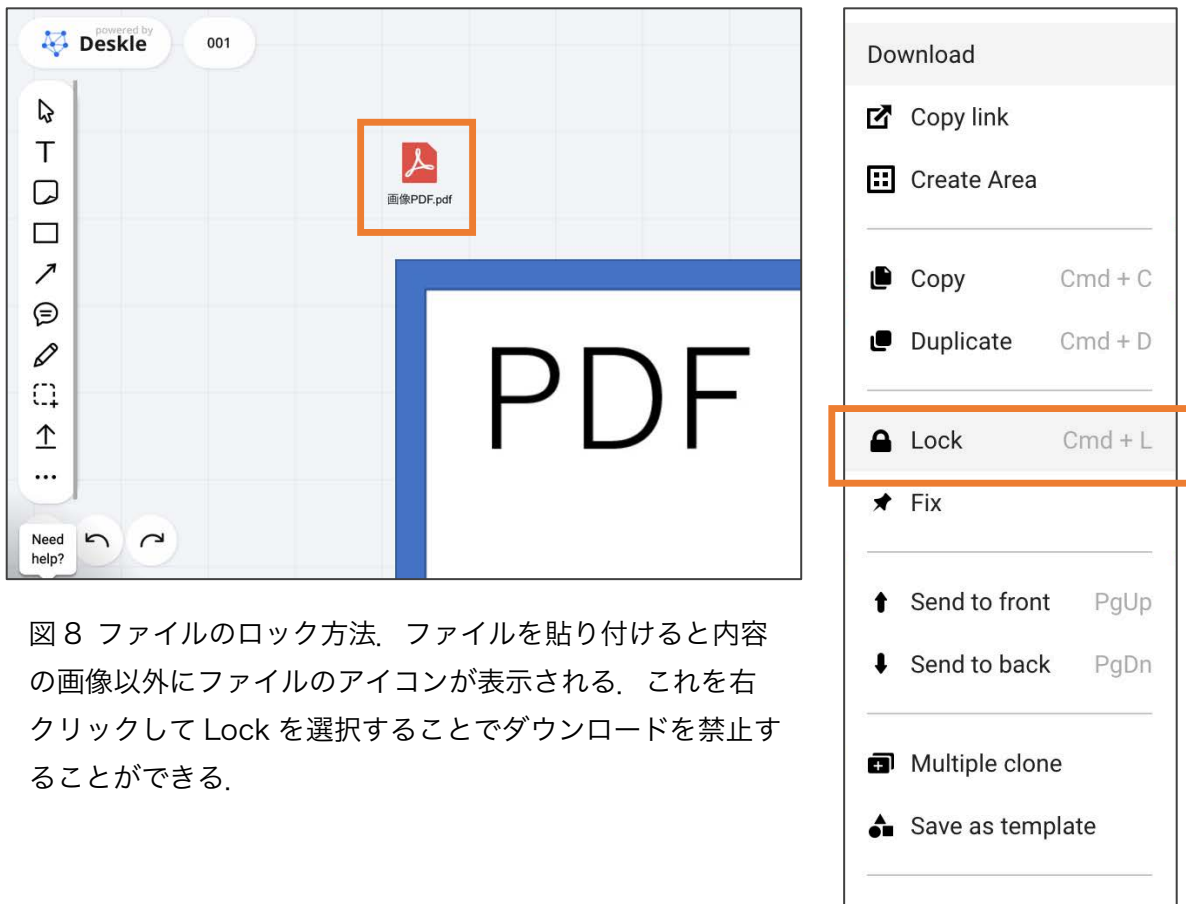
powered by Deskle

001

画像PDF.pdf

PDF

Need help?

Download

Copy link

Create Area

Copy Cmd + C

Duplicate Cmd + D

Lock Cmd + L

Fix

Send to front PgUp

Send to back PgDn

Multiple clone

Save as template

図８ ファイルのロック方法．ファイルを貼り付けると内容の画像以外にファイルのアイコンが表示される．これを右クリックして Lock を選択することでダウンロードを禁止することができる．